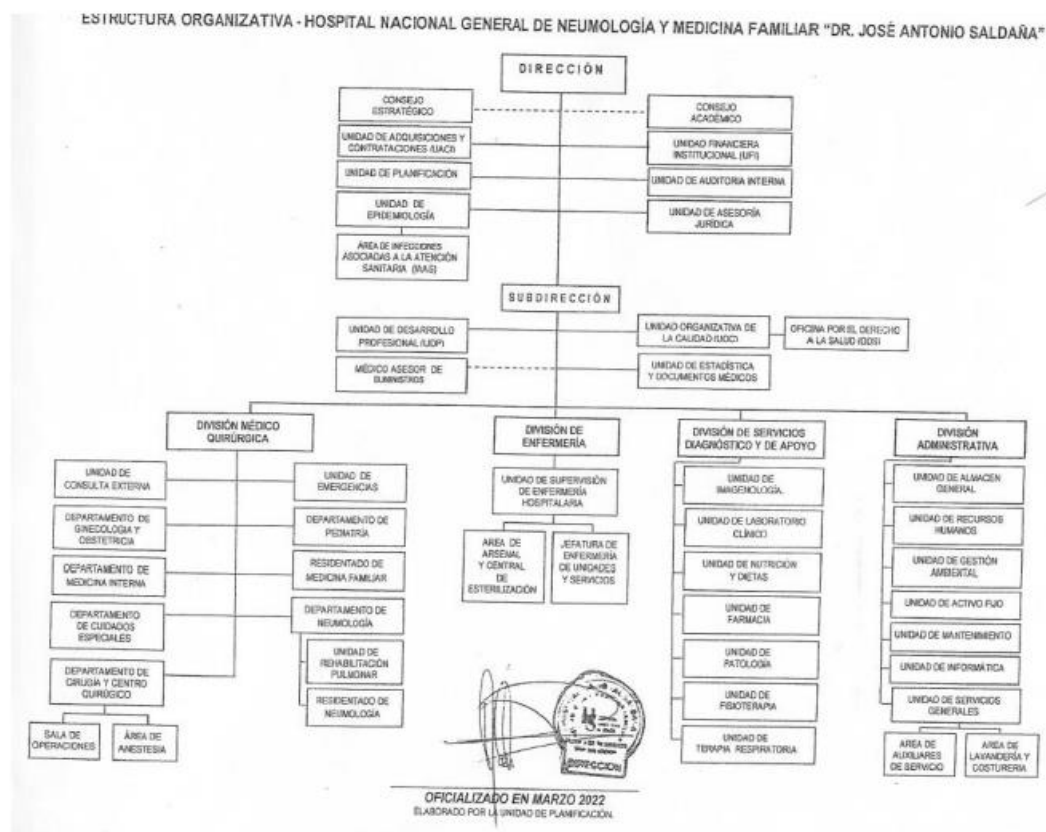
ESTRUCTURA ORGANIZATIVA - HOSPITAL NACIONAL GENERAL DE NEUMOLOGÍA Y MEDICINA FAMILIAR "DR. JOSÉ ANTONIO SALDAÑA"

DIRECCIÓN

CONSEJO ESTRATÉGICO

CONSEJO ACADÉMICO

UNIDAD DE ADQUISICIONES Y CONTRATACIONES (UACI)

UNIDAD FINANCIERA INSTITUCIONAL (UFI)

UNIDAD DE PLANIFICACIÓN

UNIDAD DE AUDITORIA INTERNA

UNIDAD DE EPIDEMIOLOGÍA

UNIDAD DE ASESORÍA JURÍDICA

ÁREA DE INFECCIONES ASOCIADAS A LA ATENCIÓN SANITARIA (IAAS)

SUBDIRECCIÓN

UNIDAD DE DESARROLLO PROFESIONAL (UDP)

UNIDAD ORGANIZATIVA DE LA CALIDAD (UOC)

OFICINA POR EL DERECHO A LA SALUD (ODS)

MÉDICO ASESOR DE SUMINISTROS

UNIDAD DE ESTADÍSTICA Y DOCUMENTOS MÉDICOS

DIVISIÓN MÉDICO QUIRÚRGICA

UNIDAD DE CONSULTA EXTERNA

DEPARTAMENTO DE GINECOLOGÍA Y OBSTETRICIA

DEPARTAMENTO DE MEDICINA INTERNA

DEPARTAMENTO DE CUIDADOS ESPECIALES

DEPARTAMENTO DE CIRUGÍA Y CENTRO QUIRÚGICO

SALA DE OPERACIONES

ÁREA DE ANESTESIA

UNIDAD DE EMERGENCIAS

DEPARTAMENTO DE PEDIATRÍA

RESIDENTADO DE MEDICINA FAMILIAR

DEPARTAMENTO DE NEUMOLOGÍA

UNIDAD DE REHABILITACIÓN PULMONAR

RESIDENTADO DE NEUMOLOGÍA

DIVISIÓN DE ENFERMERÍA

UNIDAD DE SUPERVISIÓN DE ENFERMERÍA HOSPITALARIA

ÁREA DE ARSENAL Y CENTRAL DE ESTERILIZACIÓN

JEFATURA DE ENFERMERÍA DE UNIDADES Y SERVICIOS

DIVISIÓN DE SERVICIOS DIAGNÓSTICO Y DE APOYO

UNIDAD DE IMAGENOLOGÍA

UNIDAD DE LABORATORIO CLÍNICO

UNIDAD DE NUTRICIÓN Y DIETAS

UNIDAD DE FARMACIA

UNIDAD DE PATOLOGÍA

UNIDAD DE FISIOTERAPIA

UNIDAD DE TERAPIA RESPIRATORIA

DIVISIÓN ADMINISTRATIVA

UNIDAD DE ALMACEN GENERAL

UNIDAD DE RECURSOS HUMANOS

UNIDAD DE GESTIÓN AMBIENTAL

UNIDAD DE ACTIVO FIJO

UNIDAD DE MANTENIMIENTO

UNIDAD DE INFORMÁTICA

UNIDAD DE SERVICIOS GENERALES

ÁREA DE AUXILIARES DE SERVICIO

ÁREA DE LAVANDERÍA Y COSTURERÍA

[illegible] DIRECCIÓN

OFICIALIZADO EN MARZO 2022
ELABORADO POR LA UNIDAD DE PLANIFICACIÓN